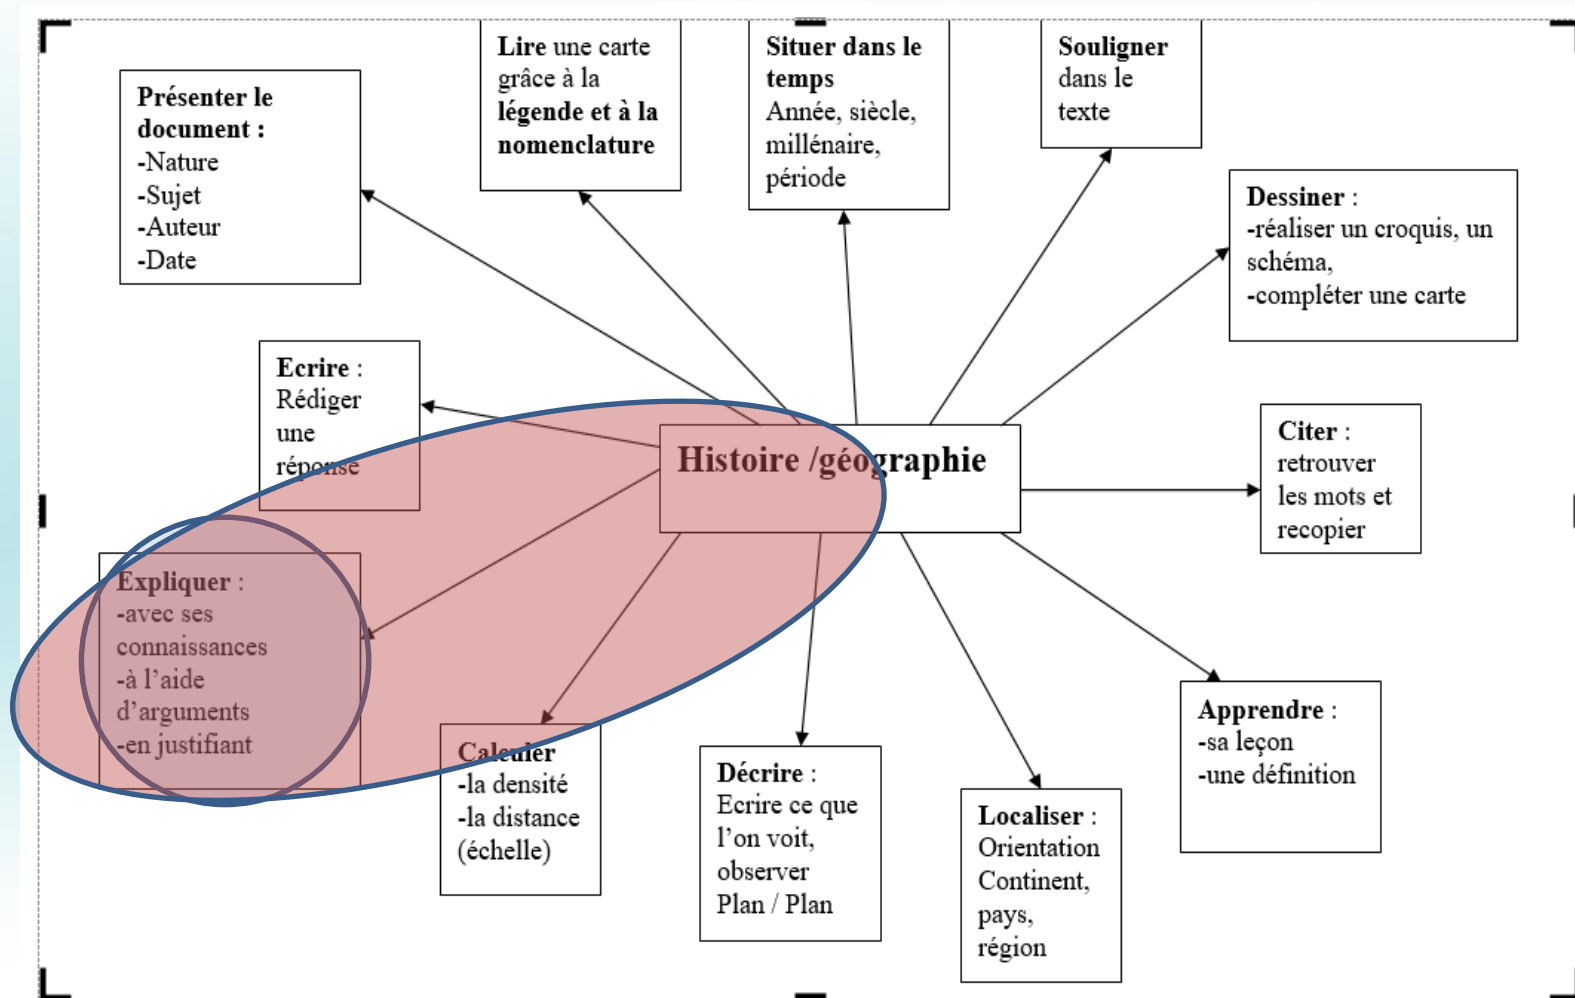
Histoire /géographie

Présenter le document :
-Nature
-Sujet
-Auteur
-Date

Lire une carte grâce à la légende et à la nomenclature

Situer dans le temps
Année, siècle, millénaire, période

Souligner dans le texte

Dessiner :
-réaliser un croquis, un schéma,
-compléter une carte

Ecrire :
Rédiger une réponse

Citer :
retrouver les mots et recopier

Expliquer :
-avec ses connaissances
-à l'aide d'arguments
-en justifiant

Calculer
-la densité
-la distance (échelle)

Décrire :
Ecrire ce que l'on voit, observer
Plan / Plan

Localiser :
Orientation
Continent, pays, région

Apprendre :
-sa leçon
-une définition